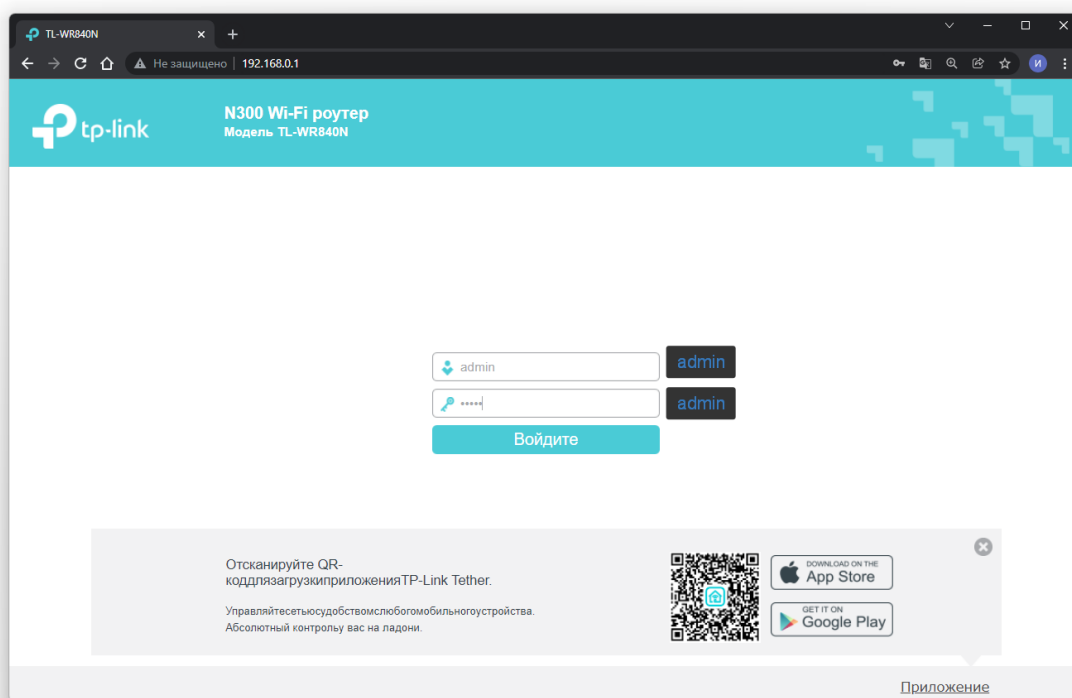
TL-WR840N
Не защищено | 192.168.0.1
И

tp-link
N300 Wi-Fi роутер
Модель TL-WR840N

admin
admin
•••••
admin
Войдите

Отсканируйте QR-коддлязагрузкиприложенияTP-Link Tether.
Управляйтесетьюсудобствомслюбогомобильногоустройства.
Абсолютный контролью вас на ладони.

DOWNLOAD ON THE
App Store
GET IT ON
Google Play

Приложение